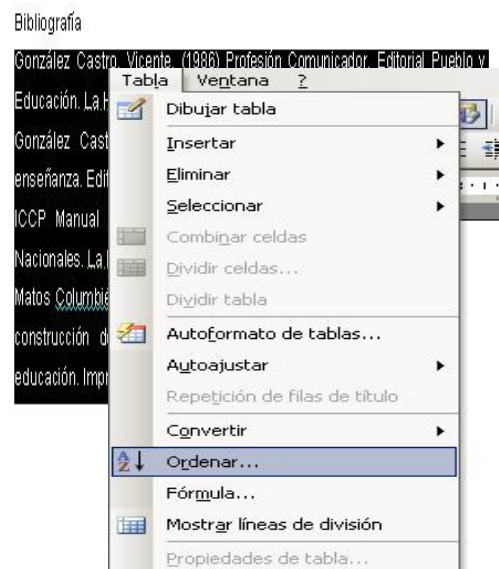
Bibliografía

González Castro, Vicente. (1986) Profesión Comunicador. Editorial Pueblo y

Educación. La H

González Cast

enseñanza. Edit

ICCP Manual

Nacionales. La

Matos Columbié

construcción d

educación. Impr

Tabla Ventana ?

Dibujar tabla

Insertar

Eliminar

Seleccionar

Combinar celdas

Dividir celdas...

Dividir tabla

Autoformato de tablas...

Autoajustar

Repetición de filas de título

Convertir

Ordenar...

Fórmula...

Mostrar líneas de división

Propiedades de tabla...